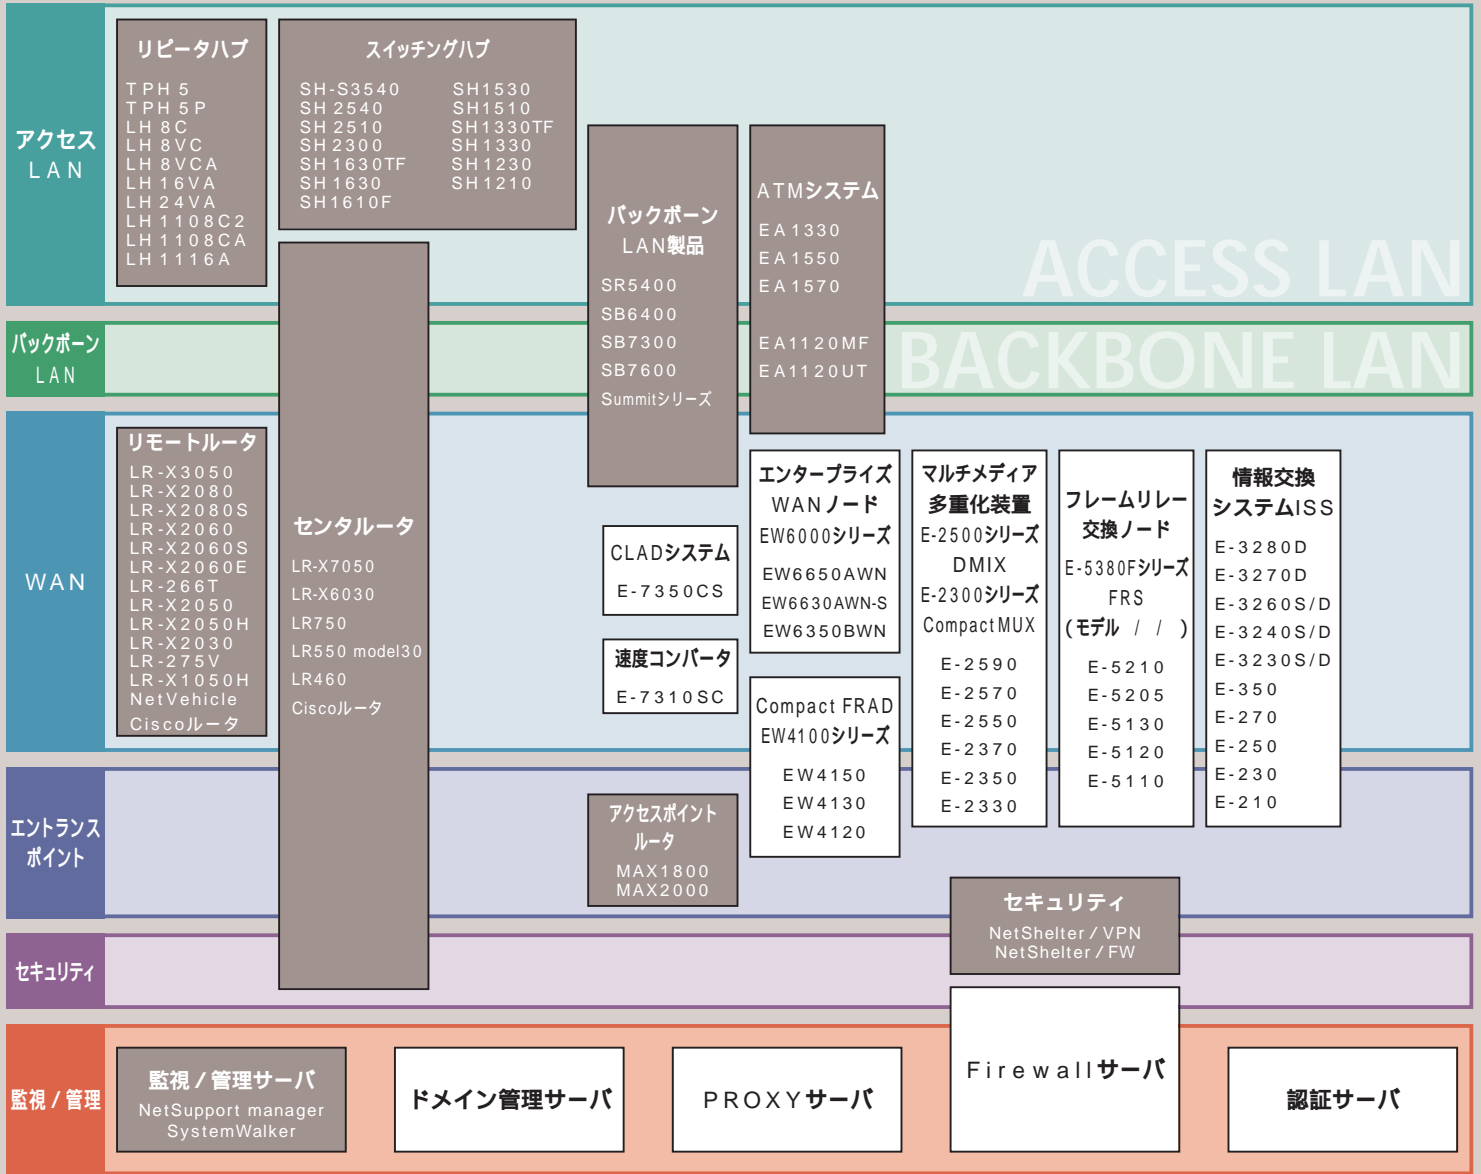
アクセス
LAN

リピータハブ
TPH5
TPH5P
LH8C
LH8VC
LH8VCA
LH16VA
LH24VA
LH1108C2
LH1108CA
LH1116A

スイッチングハブ
SH-S3540
SH2540
SH2510
SH2300
SH1630TF
SH1630
SH1610F
SH1530
SH1510
SH1330TF
SH1330
SH1230
SH1210

バックボーン
LAN製品
SR5400
SB6400
SB7300
SB7600
Summitシリーズ

ATMシステム
EA1330
EA1550
EA1570
EA1120MF
EA1120UT

ACCESS LAN

バックボーン
LAN

BACKBONE LAN

WAN

リモートルータ
LR-X3050
LR-X2080
LR-X2080S
LR-X2060
LR-X2060S
LR-X2060E
LR-266T
LR-X2050
LR-X2050H
LR-X2030
LR-275V
LR-X1050H
NetVehicle
Ciscoルータ

センタルータ
LR-X7050
LR-X6030
LR750
LR550 model30
LR460
Ciscoルータ

CLADシステム
E-7350CS

速度コンバータ
E-7310SC

エンタープライズ
WANノード
EW6000シリーズ
EW6650AWN
EW6630AWN-S
EW6350BWN

Compact FRAD
EW4100シリーズ
EW4150
EW4130
EW4120

マルチメディア
多重化装置
E-2500シリーズ
DMIX
E-2300シリーズ
Compact MUX
E-2590
E-2570
E-2550
E-2370
E-2350
E-2330

フレームリレー
交換ノード
E-5380Fシリーズ
FRS
(モデル / / )
E-5210
E-5205
E-5130
E-5120
E-5110

情報交換
システムISS
E-3280D
E-3270D
E-3260S/D
E-3240S/D
E-3230S/D
E-350
E-270
E-250
E-230
E-210

エントランス
ポイント

アクセスポイント
ルータ
MAX1800
MAX2000

セキュリティ
NetShelter / VPN
NetShelter / FW

セキュリティ

監視 / 管理

監視 / 管理サーバ
NetSupport manager
SystemWalker

ドメイン管理サーバ

PROXYサーバ

Firewallサーバ

認証サーバ